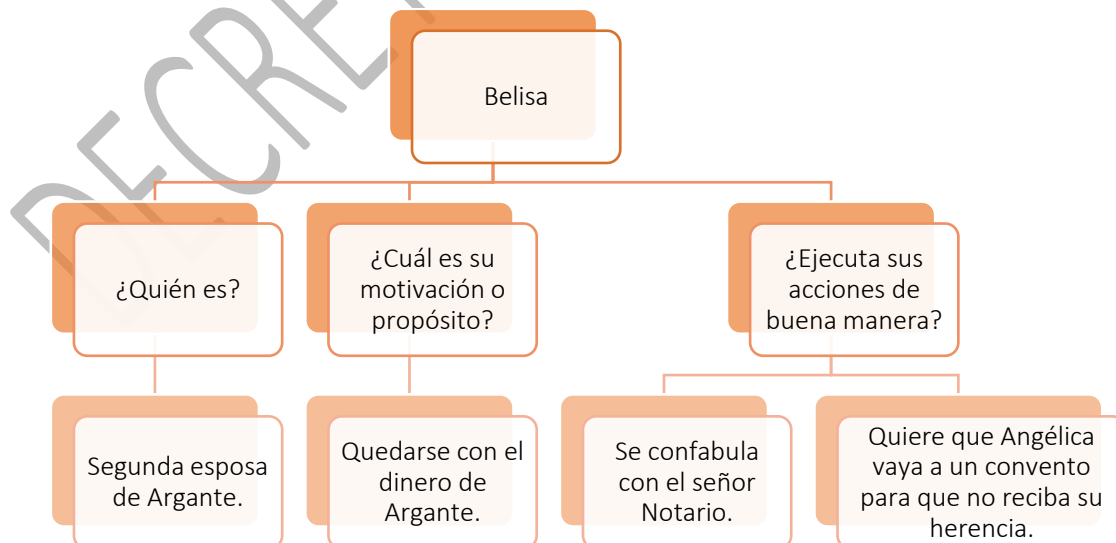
DECRE

Belisa

¿Quién es?

¿Cuál es su motivación o propósito?

¿Ejecuta sus acciones de buena manera?

Segunda esposa de Argante.

Quedarse con el dinero de Argante.

Se confabula con el señor Notario.

Quiere que Angélica vaya a un convento para que no reciba su herencia.